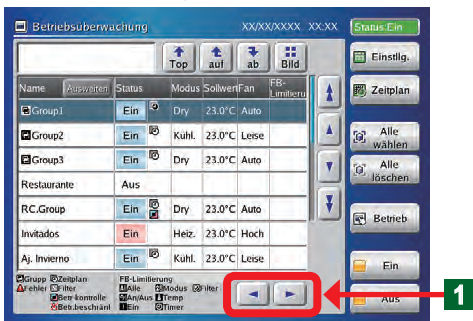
Betriebsüberwachung XX/XX/XXXX XX:XX Status:Ein

Top auf ab Bild

Einstlg.

| Name Ausweiten | Status | Modus | Sollwert | Fan | FB-Limitieru |
|---|---|---|---|---|---|
| Group1 | Ein | Dry | 23.0°C | Auto | |
| Group2 | Ein | Kühl. | 23.0°C | Leise | |
| Group3 | Ein | Dry | 23.0°C | Auto | |
| Restaurante | Aus | | | | |
| RC.Group | Ein | Dry | 23.0°C | Auto | |
| Invitados | Ein | Heiz. | 23.0°C | Hoch | |
| Aj. Invierno | Ein | Kühl. | 23.0°C | Leise | |

Zeitplan

Alle wählen

Alle löschen

Betrieb

Ein

Aus

Grupp Zeitplan
Fehler Filter
Betr.kontrolle
Betr.beschränk

FB-Limitierung
Alle Modus Filter
An/Aus Temp
Ein Timer

1